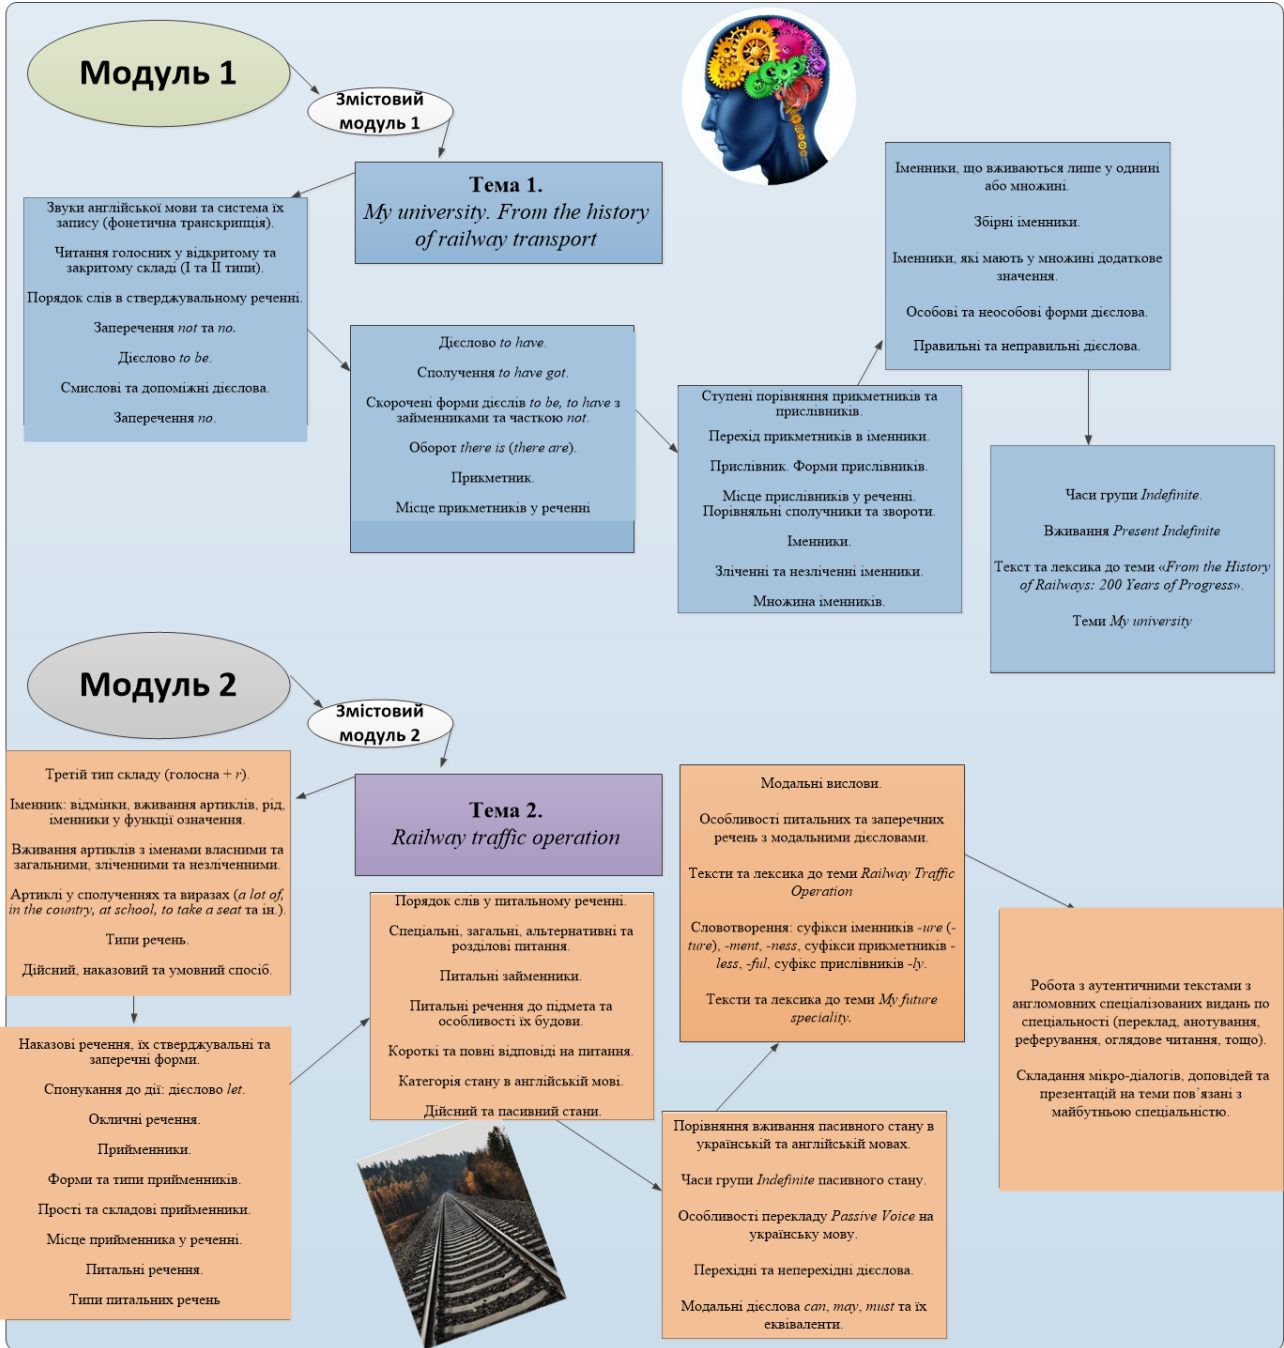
Модуль 1

Змістовий модуль 1

Тема 1.
My university. From the history of railway transport

Звуки англійської мови та система їх запису (фонетична транскрипція).

Читання голосних у відкритому та закритому складі (I та II типи).

Порядок слів в стверджувальному реченні.

Заперечення not та no.

Дієслово to be.

Смислові та допоміжні дієслова.

Заперечення no.

Дієслово to have.

Сполучення to have got.

Скорочені форми дієслів to be, to have з займенниками та часткою not.

Оборот there is (there are).

Прикметник.

Місце прикметників у реченні

Ступені порівняння прикметників та прислівників.

Перехід прикметників в іменники.

Прислівник. Форми прислівників.

Місце прислівників у реченні. Порівняльні сполучники та звороти.

Іменники.

Злічені та незлічені іменники.

Множина іменників.

Іменники, що вживаються лише у однині або множині.

Збірні іменники.

Іменники, які мають у множині додаткове значення.

Особові та неособові форми дієслова.

Правильні та неправильні дієслова.

Часи групи Indefinite.

Вживання Present Indefinite

Текст та лексика до теми «From the History of Railways: 200 Years of Progress».

Теми My university

Модуль 2

Змістовий модуль 2

Тема 2.
Railway traffic operation

Третій тип складу (голосна + r).

Іменник: відмінки, вживання артиклів, рід, іменники у функції означення.

Вживання артиклів з іменами власними та загальними, зліченними та незліченними.

Артиклі у сполученнях та виразах (a lot of, in the country, at school, to take a seat та ін.).

Типи речень.

Дійсний, наказовий та умовний спосіб.

Наказові речення, їх стверджувальні та заперечні форми.

Спонукання до дії: дієслово let.

Окличні речення.

Прийменники.

Форми та типи прийменників.

Прості та складові прийменники.

Місце прийменника у реченні.

Питальні речення.

Типи питальних речень

Порядок слів у питальному реченні.

Спеціальні, загальні, альтернативні та розділові питання.

Питальні займенники.

Питальні речення до підмета та особливості їх будови.

Короткі та повні відповіді на питання.

Категорія стану в англійській мові.

Дійсний та пасивний стани.

Модальні вислови.

Особливості питальних та заперечних речень з модальними дієсловами.

Тексти та лексика до теми Railway Traffic Operation

Словотворення: суфікси іменників -ure (-ture), -ment, -ness, суфікси прикметників -less, -ful, суфікс прислівників -ly.

Тексти та лексика до теми My future speciality.

Порівняння вживання пасивного стану в українській та англійській мовах.

Часи групи Indefinite пасивного стану.

Особливості перекладу Passive Voice на українську мову.

Перехідні та неперехідні дієслова.

Модальні дієслова can, may, must та їх еквіваленти.

Робота з аутентичними текстами з англомовних спеціалізованих видань по спеціальності (переклад, анотування, реферування, оглядове читання, тощо).

Складання мікро-діалогів, доповідей та презентацій на теми пов`язані з майбутньою спеціальністю.